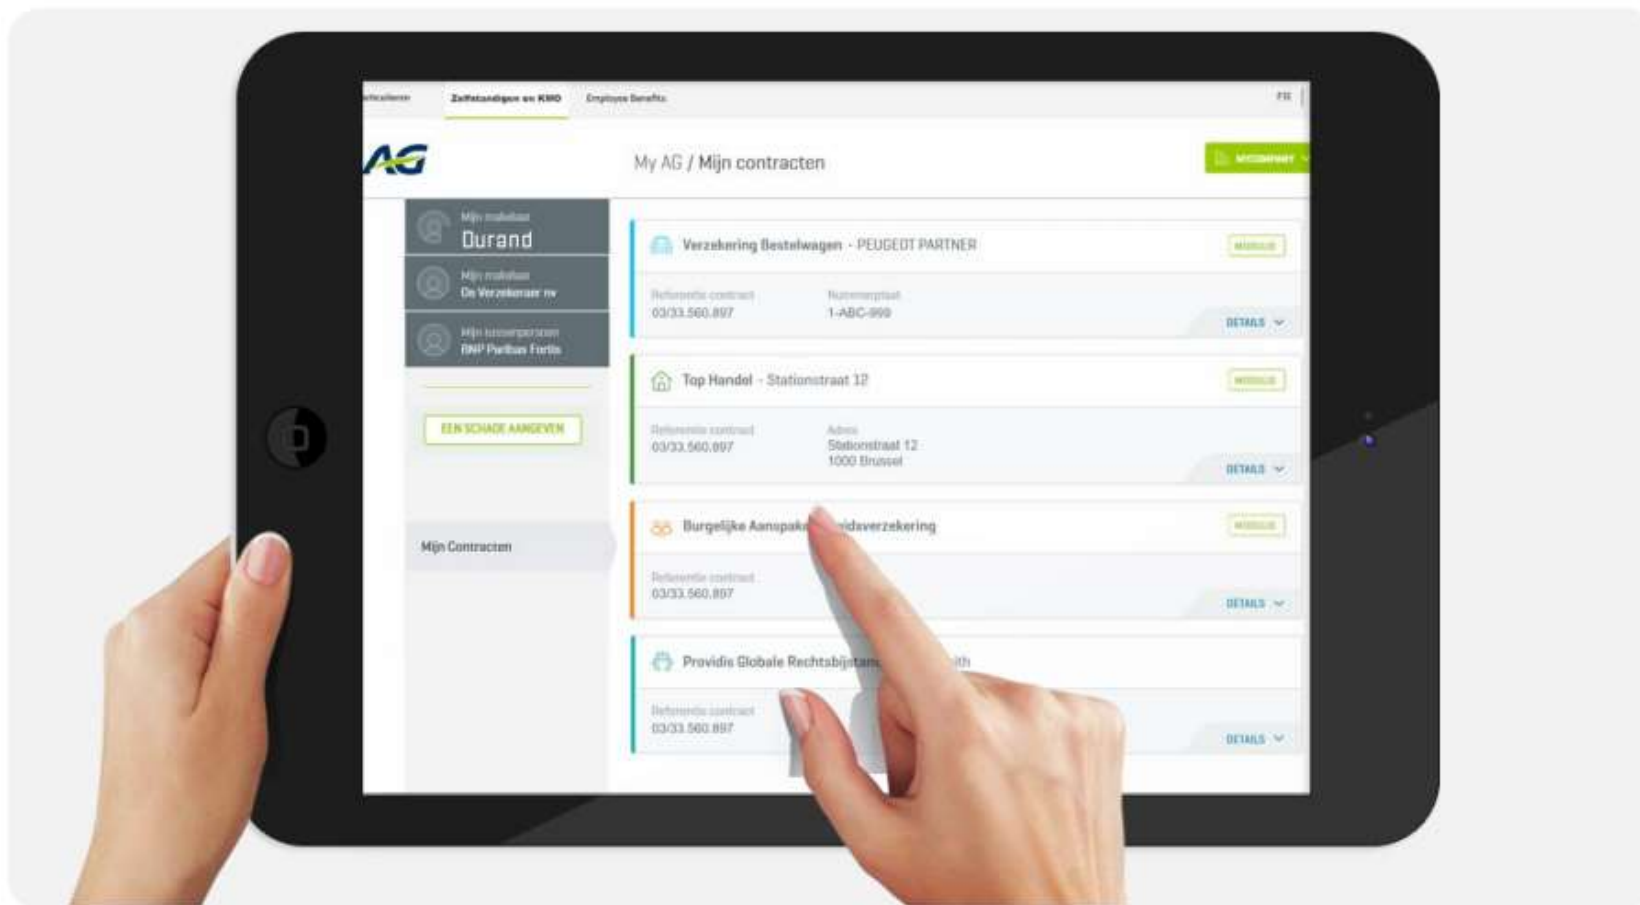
articulieren Zelfstandigen en KMO Employee Benefits FR

AG

My AG / Mijn contracten

MYCOMPANY

Mijn makelaar
Durand

Mijn makelaar
De Verzekeraar nv

Mijn tussenpersoon
BNP Paribas Fortis

EEN SCHADE AANGEVEN

Mijn Contracten

Verzekering Bestelwagen - PEUGEOT PARTNER
WIJZIGEN
Referentie contract
03/33.560.897
Nummerplaat
1-ABC-999
DETAILS

Top Handel - Stationstraat 12
WIJZIGEN
Referentie contract
03/33.560.897
Adres
Stationstraat 12
1000 Brussel
DETAILS

Burgelijke Aansprak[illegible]idsverzekering
WIJZIGEN
Referentie contract
03/33.560.897
DETAILS

Providis Globale Rechtsbijstan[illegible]ith
Referentie contract
03/33.560.897
DETAILS